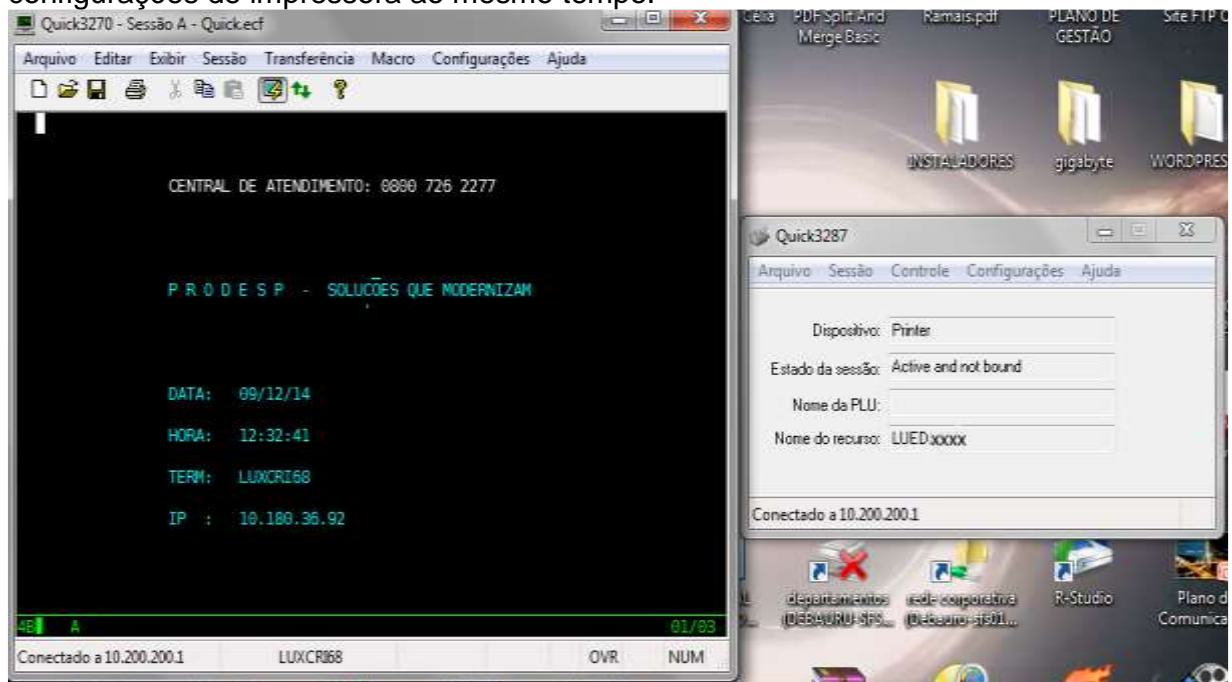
configurações de impressora ao mesmo tempo.

Quick3270 - Sessão A - Quick.ecf

Arquivo Editar Exibir Sessão Transferência Macro Configurações Ajuda

CENTRAL DE ATENDIMENTO: 0800 726 2277

P R O D E S P - SOLUCÕES QUE MODERNIZAM

DATA: 09/12/14

HORA: 12:32:41

TERM: LUXCRI68

IP : 10.180.36.92

4B A 01/03

Conectado a 10.200.200.1 LUXCRI68 OVR NUM

Célia PDF Split And Merge Basic Ramais.pdf PLANO DE GESTÃO Site FTP C

INSTALADORES gigabyte WORDPRES

Quick3287

Arquivo Sessão Controle Configurações Ajuda

Dispositivo: Printer

Estado da sessão: Active and not bound

Nome da PLU:

Nome do recurso: LUEDxxxxx

Conectado a 10.200.200.1

departamentos (DEBAURU-SFS... rede corporativa (Debauru-sf01... R-Studio Plano d Comunica